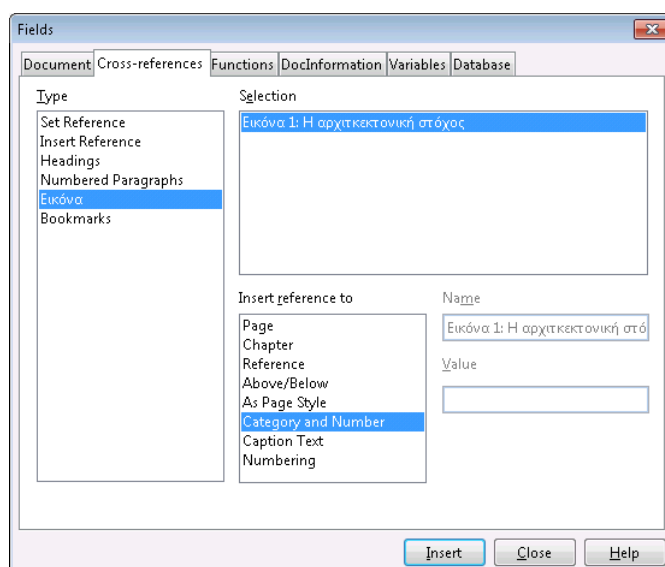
Fields

Document | Cross-references | Functions | DocInformation | Variables | Database

Type

Set Reference
Insert Reference
Headings
Numbered Paragraphs
Εικόνα
Bookmarks

Selection

Εικόνα 1: Η αρχιτεκτονική στόχος

Insert reference to

Page
Chapter
Reference
Above/Below
As Page Style
Category and Number
Caption Text
Numbering

Name

Εικόνα 1: Η αρχιτεκτονική στό

Value

Insert | Close | Help